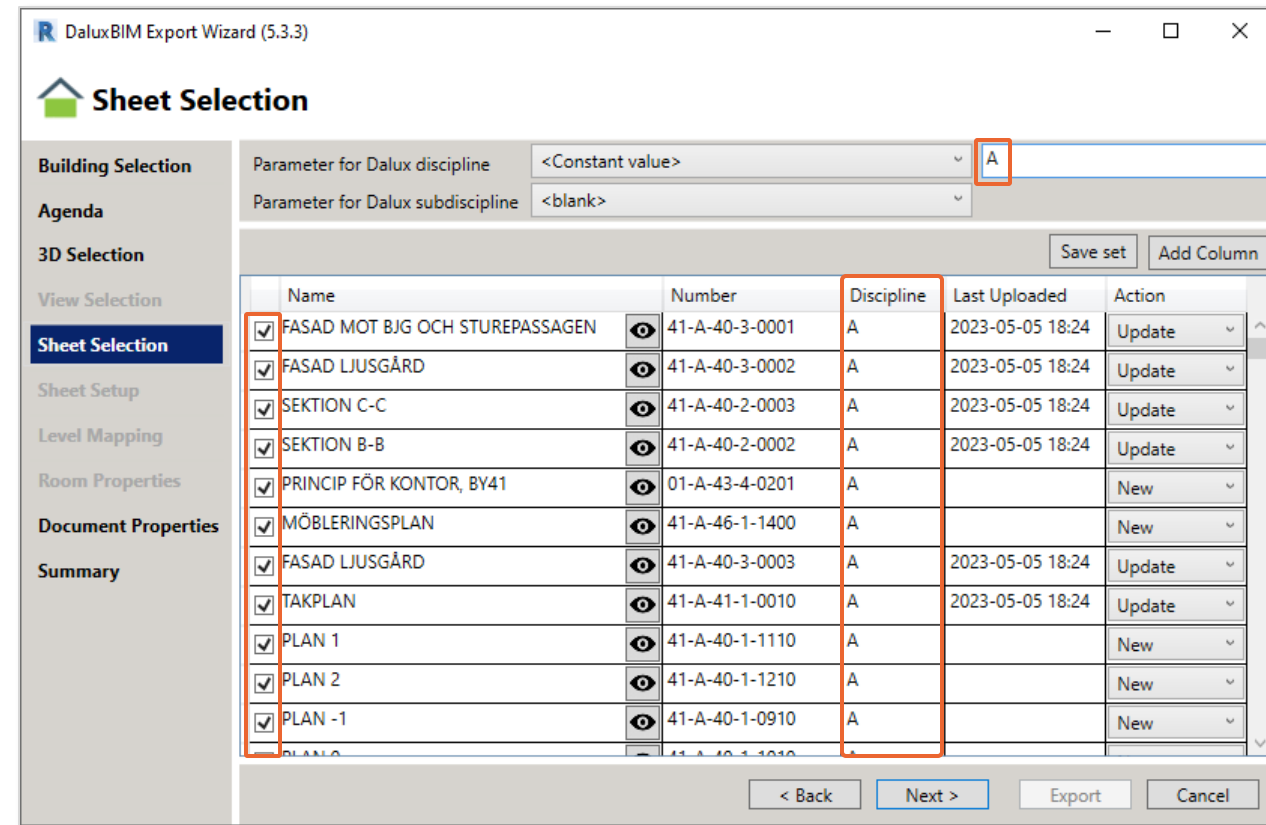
DaluxBIM Export Wizard (5.3.3)

Sheet Selection

Building Selection
Agenda
3D Selection
View Selection
Sheet Selection
Sheet Setup
Level Mapping
Room Properties
Document Properties
Summary

Parameter for Dalux discipline <Constant value> A
Parameter for Dalux subdiscipline <blank>

Save set Add Column

| | Name | Number | Discipline | Last Uploaded | Action |
|---|---|---|---|---|---|
| ☑ | FASAD MOT BJG OCH STUREPASSAGEN | 41-A-40-3-0001 | A | 2023-05-05 18:24 | Update |
| ☑ | FASAD LJUSGÅRD | 41-A-40-3-0002 | A | 2023-05-05 18:24 | Update |
| ☑ | SEKTION C-C | 41-A-40-2-0003 | A | 2023-05-05 18:24 | Update |
| ☑ | SEKTION B-B | 41-A-40-2-0002 | A | 2023-05-05 18:24 | Update |
| ☑ | PRINCIP FÖR KONTOR, BY41 | 01-A-43-4-0201 | A | | New |
| ☑ | MÖBLERINGSPLAN | 41-A-46-1-1400 | A | | New |
| ☑ | FASAD LJUSGÅRD | 41-A-40-3-0003 | A | 2023-05-05 18:24 | Update |
| ☑ | TAKPLAN | 41-A-41-1-0010 | A | 2023-05-05 18:24 | Update |
| ☑ | PLAN 1 | 41-A-40-1-1110 | A | | New |
| ☑ | PLAN 2 | 41-A-40-1-1210 | A | | New |
| ☑ | PLAN -1 | 41-A-40-1-0910 | A | | New |
| | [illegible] | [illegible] | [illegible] | | |

< Back Next > Export Cancel